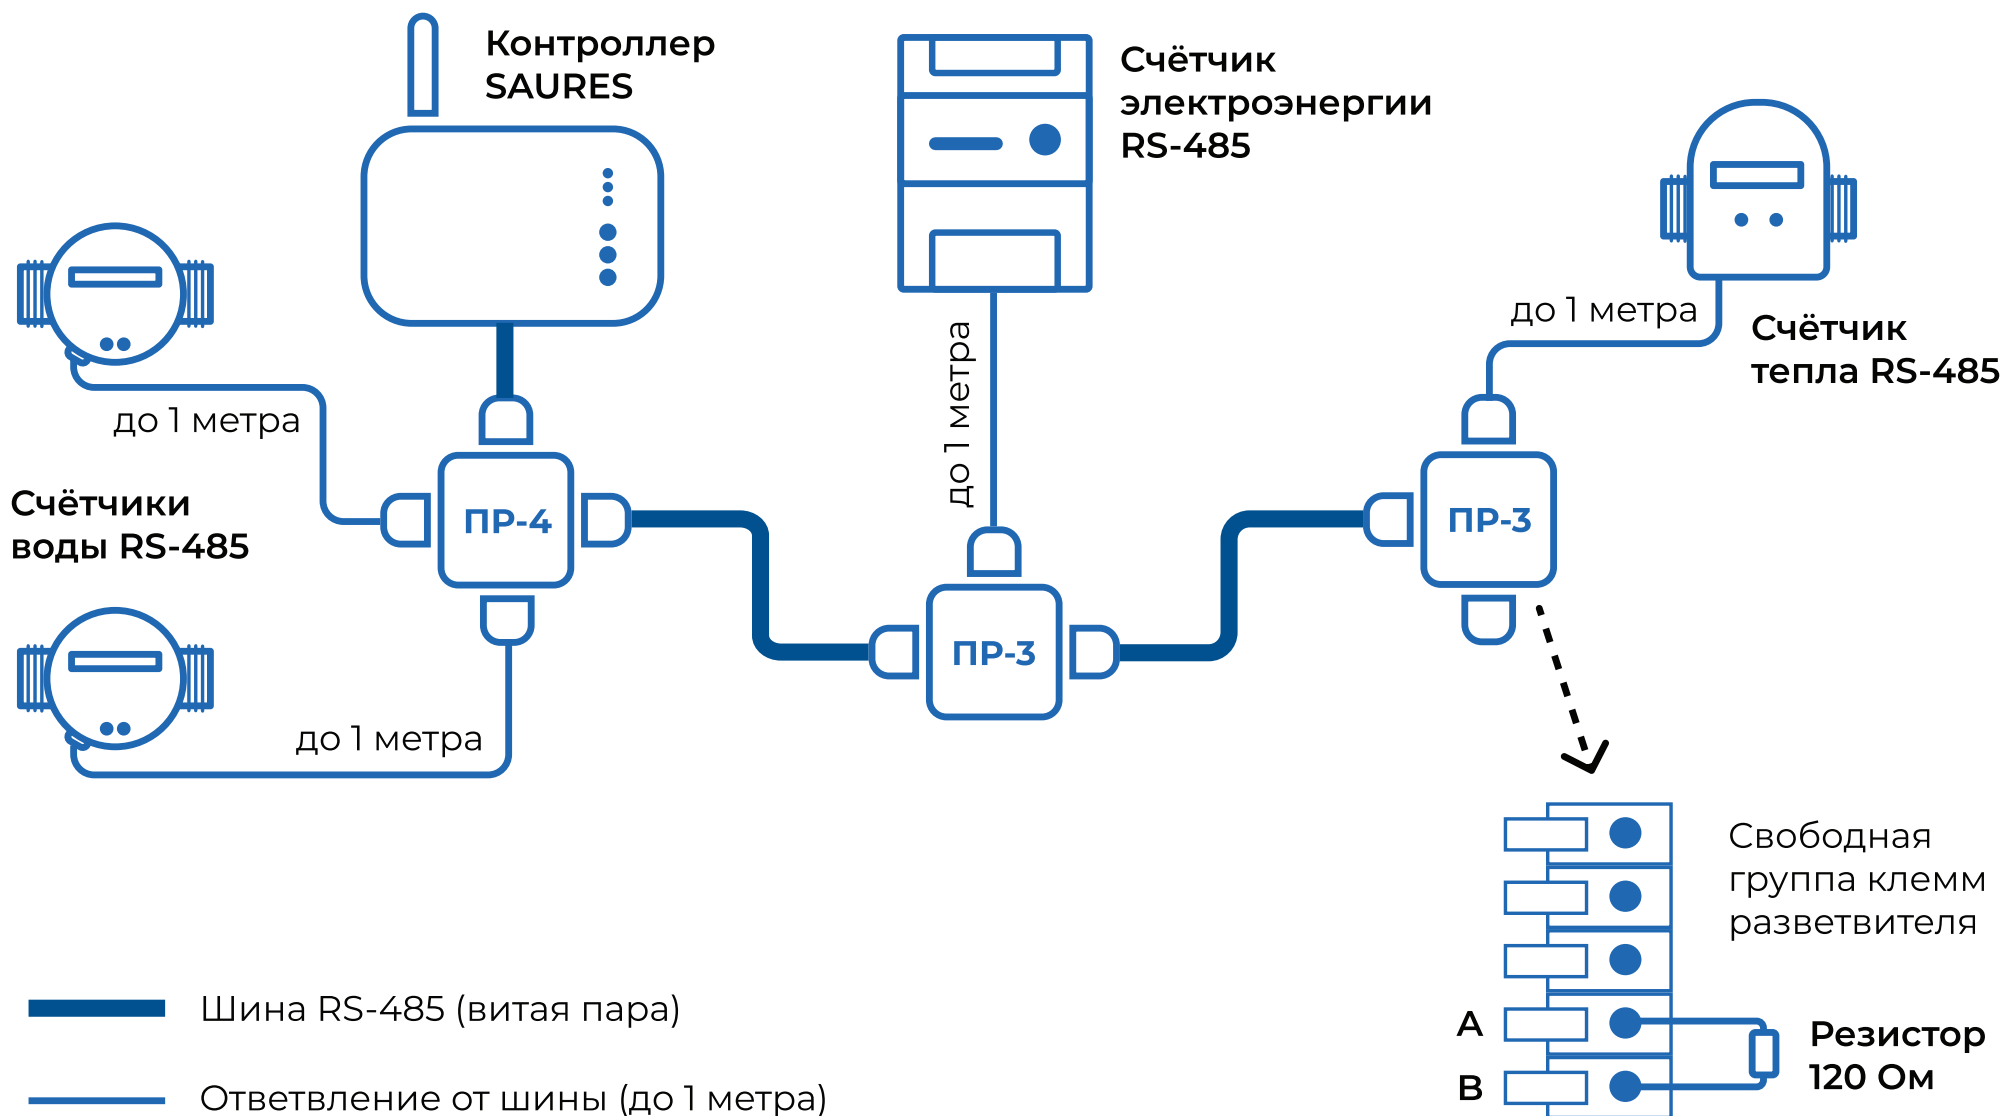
Контроллер SAURES

Счётчик электроэнергии RS-485

Счётчики воды RS-485

до 1 метра

до 1 метра

ПР-4

до 1 метра

ПР-3

до 1 метра

ПР-3

Счётчик тепла RS-485

Свободная группа клемм разветвителя

A

B

Резистор 120 Ом

Шина RS-485 (витая пара)

Ответвление от шины (до 1 метра)